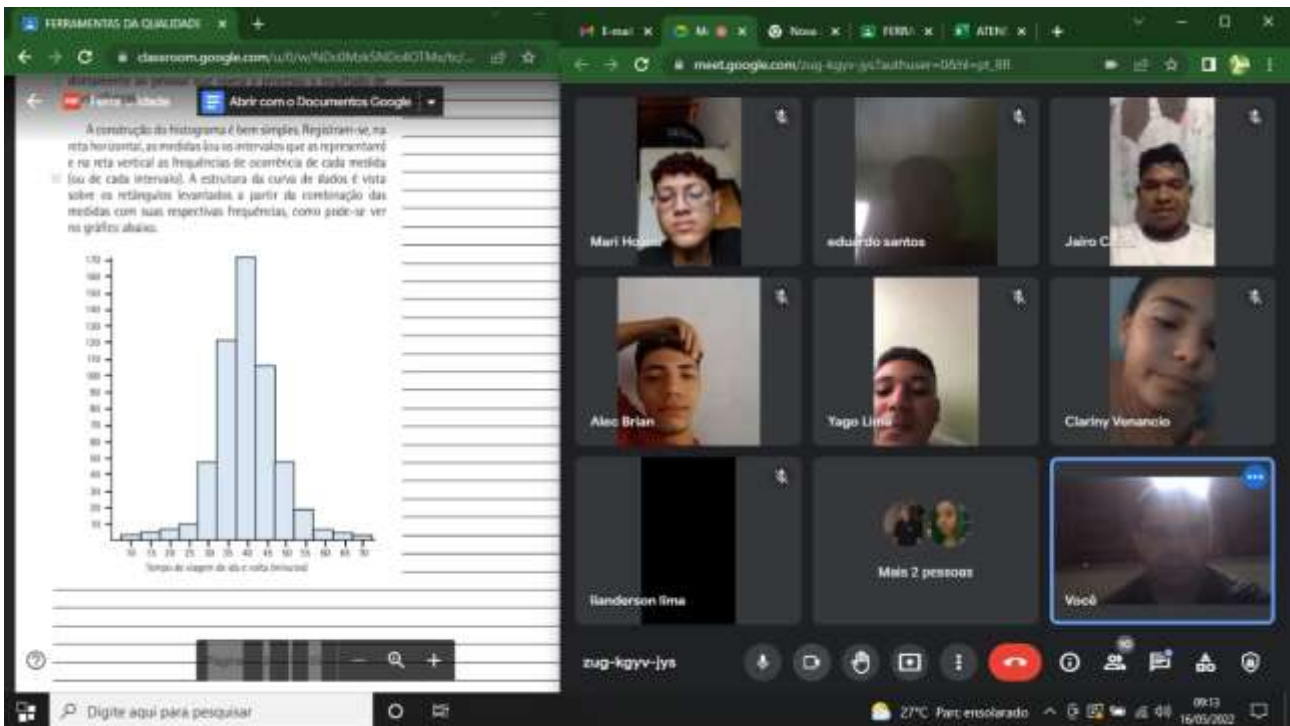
FERRAMENTAS DA QUALIDADE ×

classroom.google.com/u/0/w/NDc0Mzk5NDc0OTMx/tc/...

Abrir com o Documentos Google

A construção do histograma é bem simples. Registram-se, na reta horizontal, as medidas (ou os intervalos que as representam) e na reta vertical as frequências de ocorrência de cada medida (ou de cada intervalo). A estrutura da curva de dados é vista sobre os retângulos levantados a partir da combinação das medidas com suas respectivas frequências, como pode-se ver no gráfico abaixo.

170
160
150
140
130
120
110
100
90
80
70
60
50
40
30
20
10

10 15 20 25 30 35 40 45 50 55 60 65 70

Tempo de viagem de ida e volta (minutos)

E-mail × | M × | Novo × | FERRA × | ATEN × | +

meet.google.com/zug-kgyv-jys?authuser=0&hl=pt_BR

Mari Ho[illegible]

eduardo santos

Jairo C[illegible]

Alec Brian

Yago Lima

Clariny Venancio

Ilanderson lima

Mais 2 pessoas

Você

zug-kgyv-jys

Digite aqui para pesquisar

27°C Parc ensolarado

09:13
16/05/2022